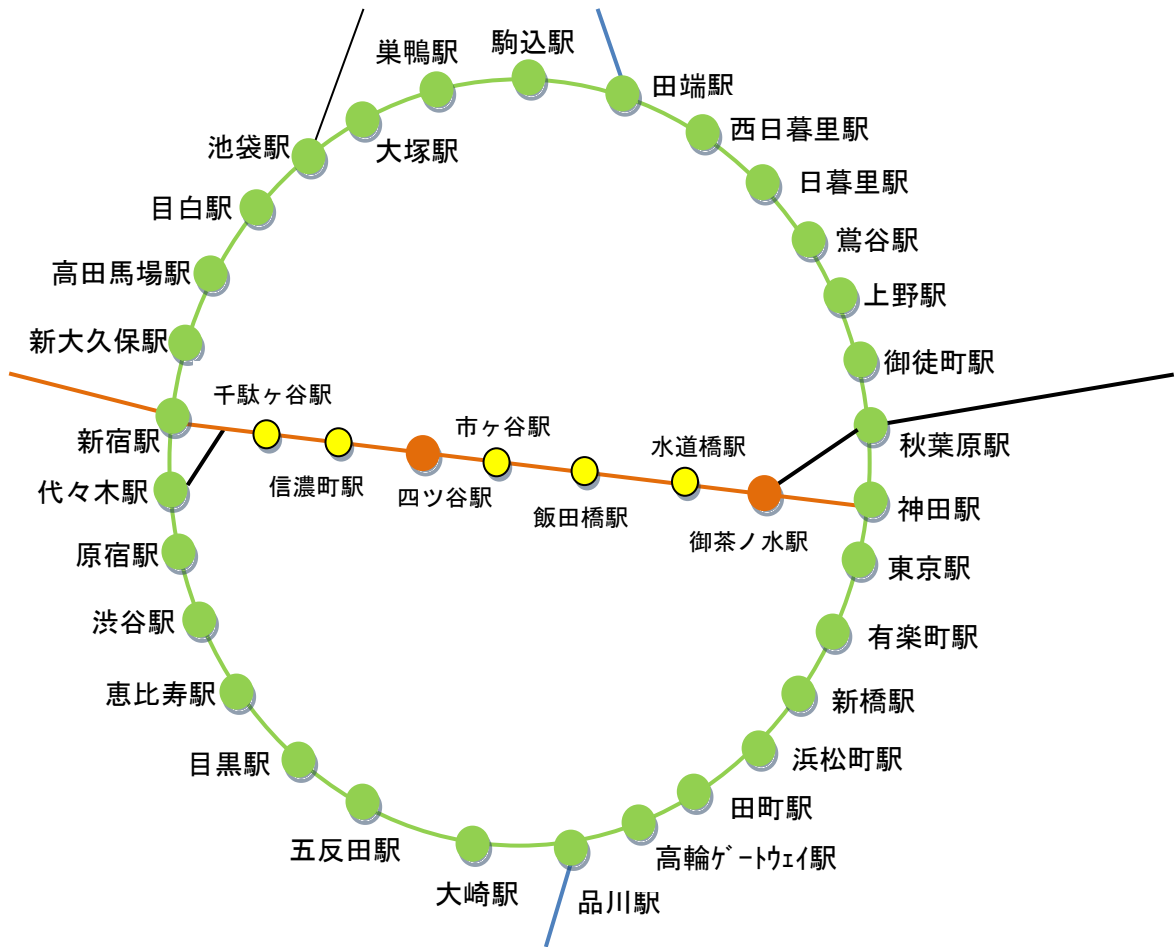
巣鴨駅
駒込駅
田端駅
西日暮里駅
池袋駅
大塚駅
日暮里駅
目白駅
鶯谷駅
高田馬場駅
上野駅
新大久保駅
御徒町駅
千駄ヶ谷駅
市ヶ谷駅
水道橋駅
新宿駅
秋葉原駅
信濃町駅
四ツ谷駅
代々木駅
飯田橋駅
神田駅
御茶ノ水駅
原宿駅
東京駅
渋谷駅
有楽町駅
恵比寿駅
新橋駅
目黒駅
浜松町駅
田町駅
五反田駅
高輪ｹﾞｰﾄｳｪｲ駅
大崎駅
品川駅